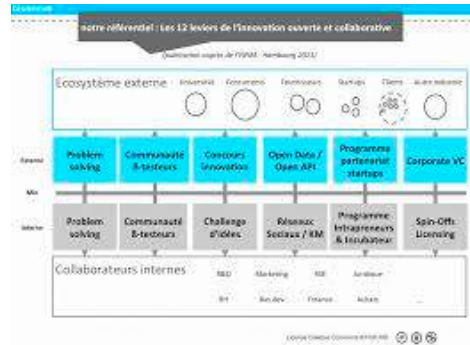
notre référentiel : Les 12 leviers de l'innovation ouverte et collaborative

(Quintessence inspirée de l'ISPIM - Hambourg 2015)

Ecosystème externe

Université

Concurrents

Fournisseurs

Startups

Clients

Autre industrie

Externe

Mix

Interne

| Problem solving | Communauté B-testeurs | Concours Innovation | Open Data / Open API | Programme partenariat startups | Corporate VC |
|---|---|---|---|---|---|
| Problem solving | Communauté B-testeurs | Challenge d'idées | Réseaux Sociaux / KM | Programme intrapreneurs & Incubateur | Spin-Offs Licensing |

Collaborateurs internes

R&D

Marketing

RSE

Juridique

RH

Bus dev

Finance

Achats

...

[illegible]